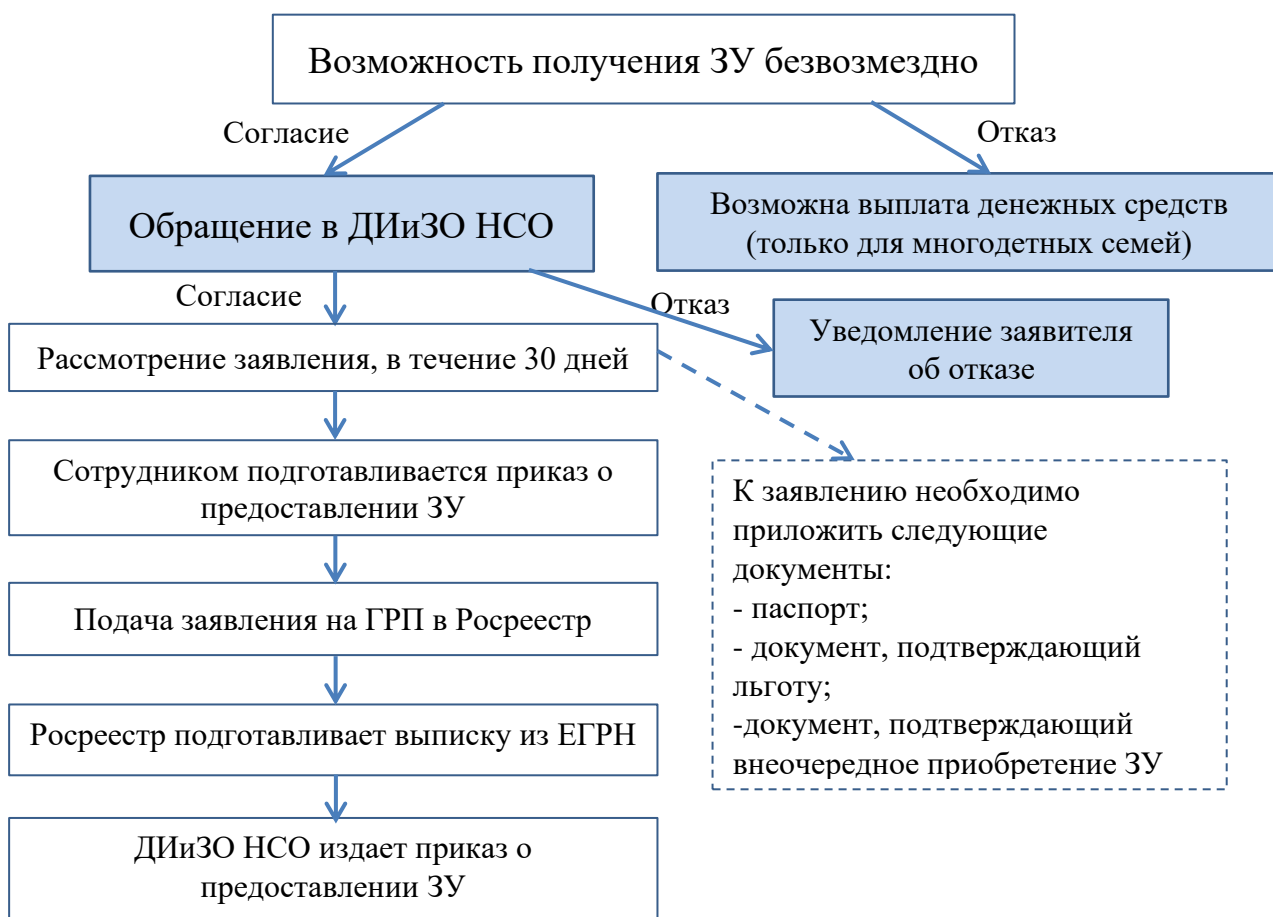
Возможность получения ЗУ безвозмездно

Согласие

Отказ

Обращение в ДИиЗО НСО

Возможна выплата денежных средств (только для многодетных семей)

Согласие

Отказ

Рассмотрение заявления, в течение 30 дней

Уведомление заявителя об отказе

Сотрудником подготавливается приказ о предоставлении ЗУ

К заявлению необходимо приложить следующие документы:
- паспорт;
- документ, подтверждающий льготу;
-документ, подтверждающий внеочередное приобретение ЗУ

Подача заявления на ГРП в Росреестр

Росреестр подготавливает выписку из ЕГРН

ДИиЗО НСО издает приказ о предоставлении ЗУ